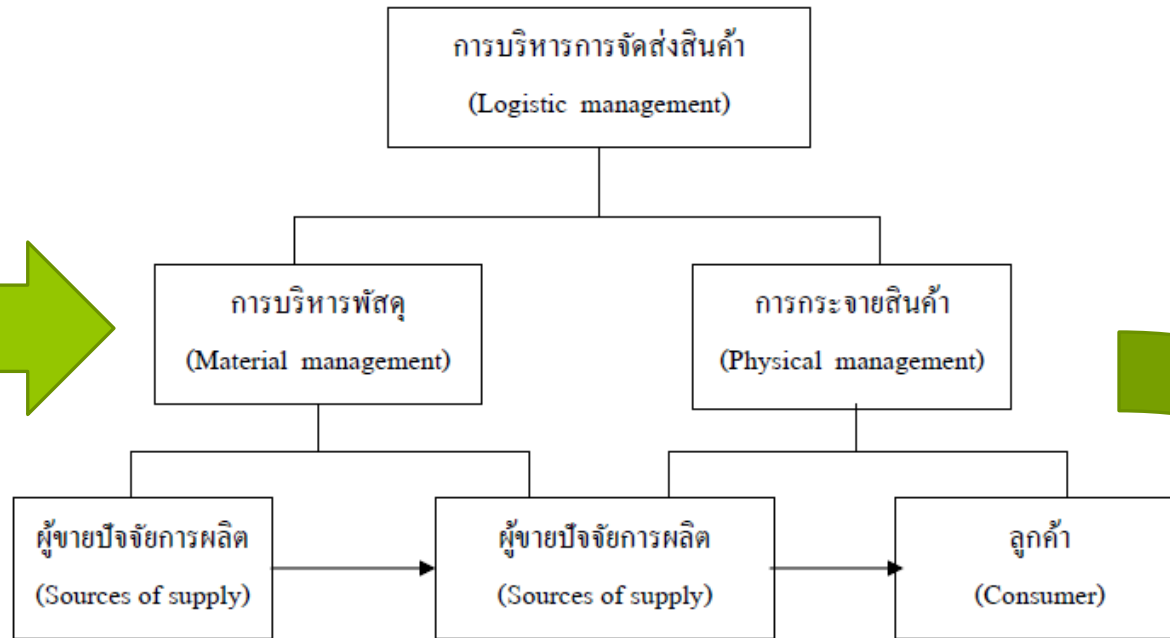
การบริหารการจัดส่งสินค้า
(Logistic management)

การบริหารพัสดุ
(Material management)

การกระจายสินค้า
(Physical management)

ผู้ขายปัจจัยการผลิต
(Sources of supply)

ผู้ขายปัจจัยการผลิต
(Sources of supply)

ลูกค้า
(Consumer)